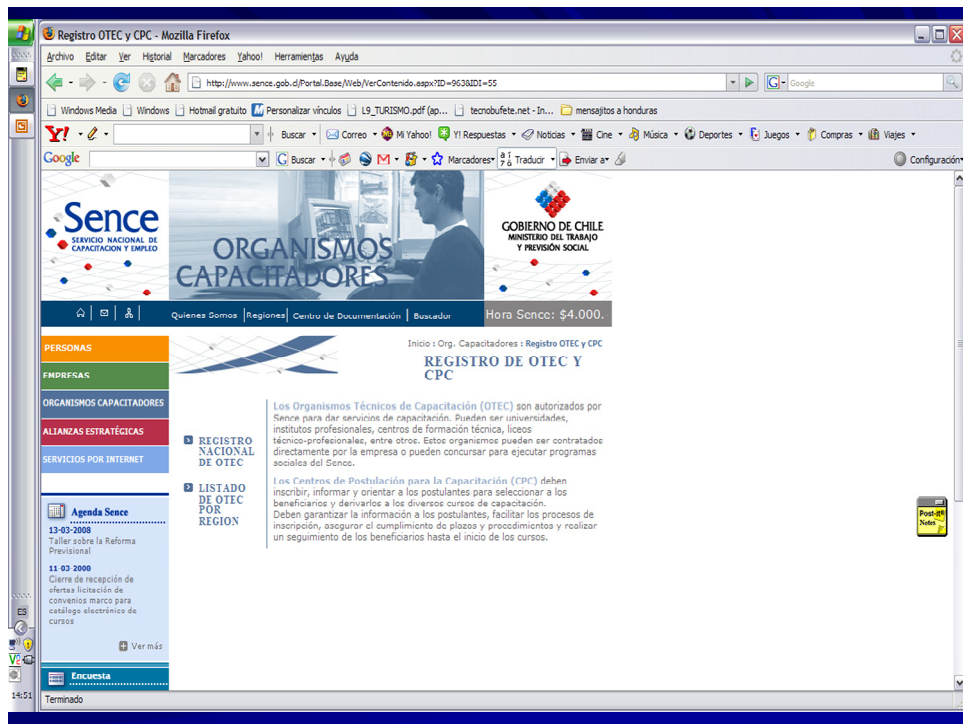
Registro OTEC y CPC - Mozilla Firefox

Archivo Editar Ver Historial Marcadores Yahoo! Herramientas Ayuda

http://www.sence.gob.cl/Portal.Base/Web/VerContenido.aspx?ID=963&IDI=55

Google

Windows Media | Windows | Hotmail gratuito | Personalizar vínculos | L9_TURISMO.pdf (ap... | tecnobufete.net - In... | mensajitos a honduras

Y! Buscar Correo Mi Yahoo! Y! Respuestas Noticias Cine Música Deportes Juegos Compras Viajes

Google Buscar Marcadores Traducir Enviar a Configuración

Sence
SERVICIO NACIONAL DE CAPACITACION Y EMPLEO

ORGANISMOS CAPACITADORES

GOBIERNO DE CHILE
MINISTERIO DEL TRABAJO Y PREVISIÓN SOCIAL

Quienes Somos | Regiones | Centro de Documentación | Buscador

Hora Sence: $4.000.

PERSONAS
EMPRESAS
ORGANISMOS CAPACITADORES
ALIANZAS ESTRATÉGICAS
SERVICIOS POR INTERNET

Inicio : Org. Capacitadores : Registro OTEC y CPC

REGISTRO DE OTEC Y CPC

REGISTRO NACIONAL DE OTEC

LISTADO DE OTEC POR REGION

Los Organismos Técnicos de Capacitación (OTEC) son autorizados por Sence para dar servicios de capacitación. Pueden ser universidades, institutos profesionales, centros de formación técnica, liceos técnico-profesionales, entre otros. Estos organismos pueden ser contratados directamente por la empresa o pueden concursar para ejecutar programas sociales del Sence.

Los Centros de Postulación para la Capacitación (CPC) deben inscribir, informar y orientar a los postulantes para seleccionar a los beneficiarios y derivarlos a los diversos cursos de capacitación. Deben garantizar la información a los postulantes, facilitar los procesos de inscripción, asegurar el cumplimiento de plazos y procedimientos y realizar un seguimiento de los beneficiarios hasta el inicio de los cursos.

Agenda Sence
13-03-2008
Taller sobre la Reforma Previsional
11-03-2008
Cierre de recepción de ofertas licitación de convenios marco para catálogo electrónico de cursos

Ver más

Encuesta

Post-it® Notes

ES
14:51

Terminado